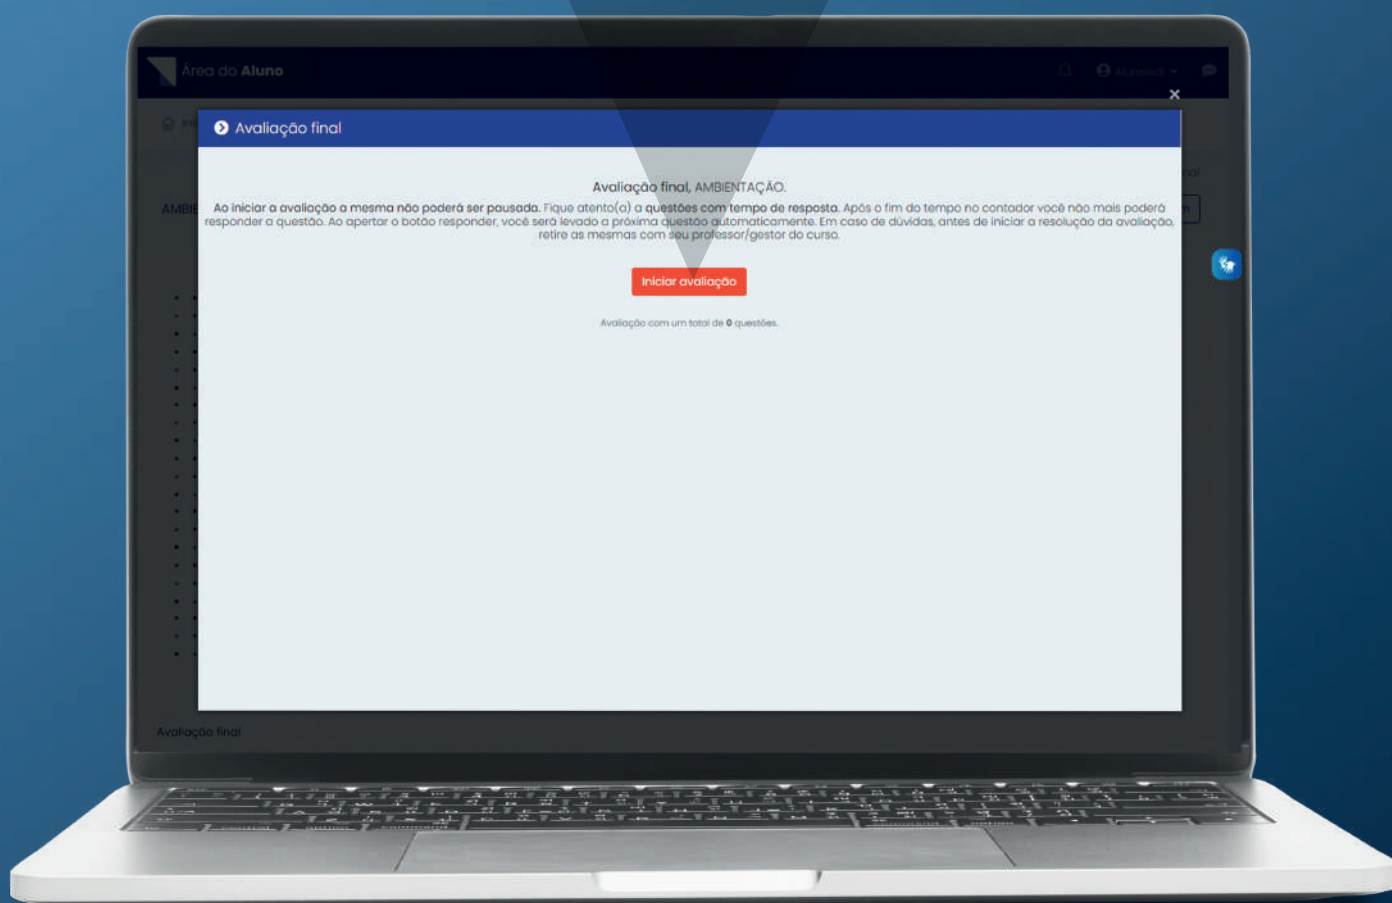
Área do Aluno

AMBIE

×

Avaliação final

Avaliação final, AMBIENTAÇÃO.

Ao iniciar a avaliação a mesma não poderá ser pausada. Fique atento(a) a questões com tempo de resposta. Após o fim do tempo no contador você não mais poderá responder a questão. Ao apertar o botão responder, você será levado a próxima questão automaticamente. Em caso de dúvidas, antes de iniciar a resolução da avaliação, retire as mesmas com seu professor/gestor do curso.

Iniciar avaliação

Avaliação com um total de 0 questões.

Avaliação final